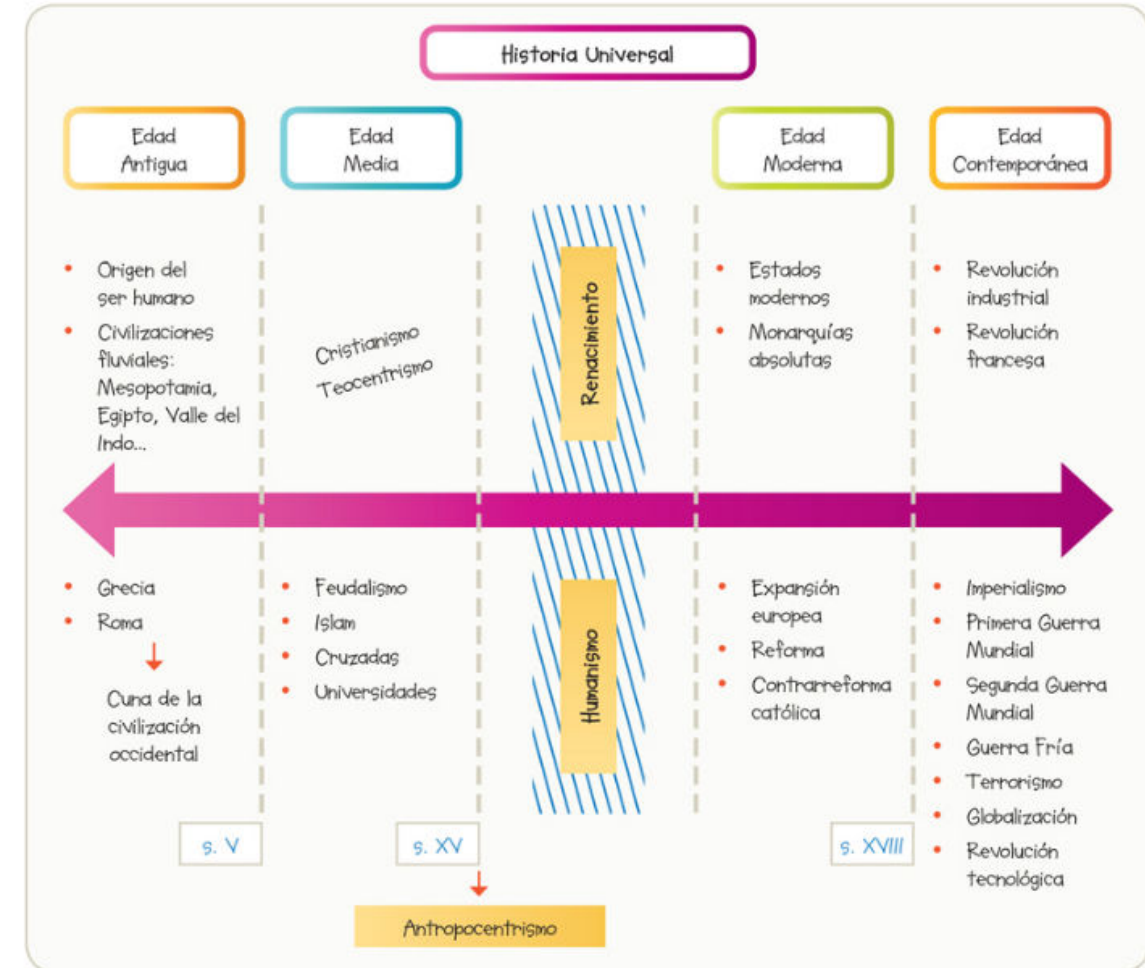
Historia Universal

Edad Antigua

Edad Media

Edad Moderna

Edad Contemporánea

- Origen del ser humano
- Civilizaciones fluviales: Mesopotamia, Egipto, Valle del Indo...

Cristianismo
Teocentrismo

Renacimiento

- Estados modernos
- Monarquías absolutas

- Revolución industrial
- Revolución francesa

- Grecia
- Roma

Cuna de la civilización occidental

- Feudalismo
- Islam
- Cruzadas
- Universidades

Humanismo

- Expansión europea
- Reforma
- Contrarreforma católica

- Imperialismo
- Primera Guerra Mundial
- Segunda Guerra Mundial
- Guerra Fría
- Terrorismo
- Globalización
- Revolución tecnológica

s. V

s. XV

s. XVIII

Antropocentrismo